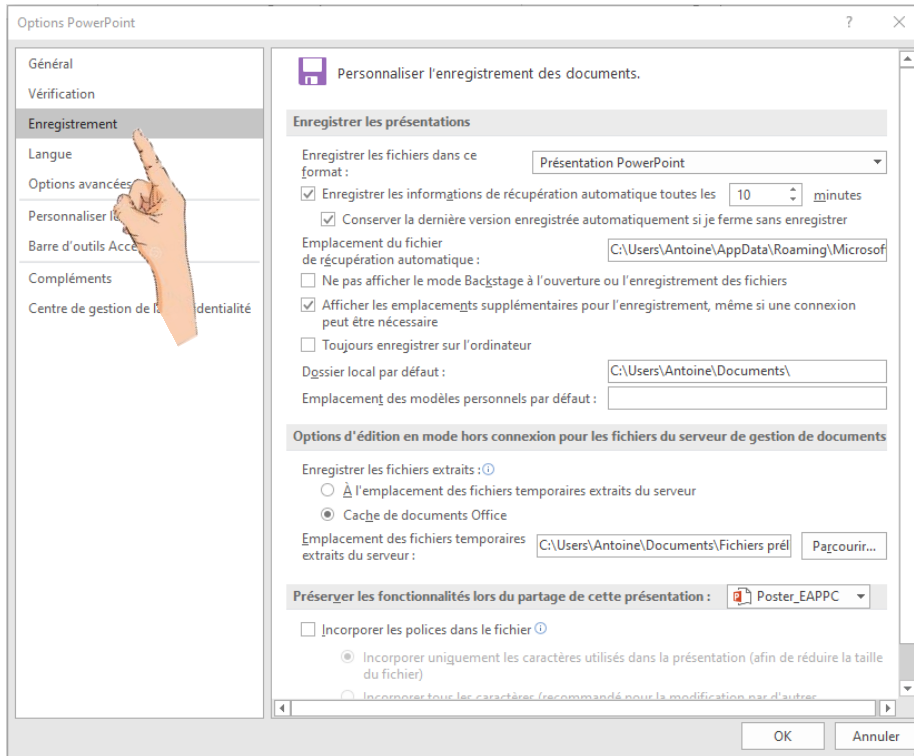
Options PowerPoint

?

Général
Vérification
Enregistrement
Langue
Options avancées
Personnaliser l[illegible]
Barre d'outils Acce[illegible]
Compléments
Centre de gestion de l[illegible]dentialité

Personnaliser l'enregistrement des documents.

Enregistrer les présentations

Enregistrer les fichiers dans ce format : Présentation PowerPoint

Enregistrer les informations de récupération automatique toutes les 10 minutes

Conserver la dernière version enregistrée automatiquement si je ferme sans enregistrer

Emplacement du fichier de récupération automatique : C:\Users\Antoine\AppData\Roaming\Microsof

Ne pas afficher le mode Backstage à l'ouverture ou l'enregistrement des fichiers

Afficher les emplacements supplémentaires pour l'enregistrement, même si une connexion peut être nécessaire

Toujours enregistrer sur l'ordinateur

Dossier local par défaut : C:\Users\Antoine\Documents\

Emplacement des modèles personnels par défaut :

Options d'édition en mode hors connexion pour les fichiers du serveur de gestion de documents

Enregistrer les fichiers extraits :

À l'emplacement des fichiers temporaires extraits du serveur

Cache de documents Office

Emplacement des fichiers temporaires extraits du serveur : C:\Users\Antoine\Documents\Fichiers prél Parcourir...

Préserver les fonctionnalités lors du partage de cette présentation : Poster_EAPPC

Incorporer les polices dans le fichier

Incorporer uniquement les caractères utilisés dans la présentation (afin de réduire la taille du fichier)

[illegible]

OK Annuler